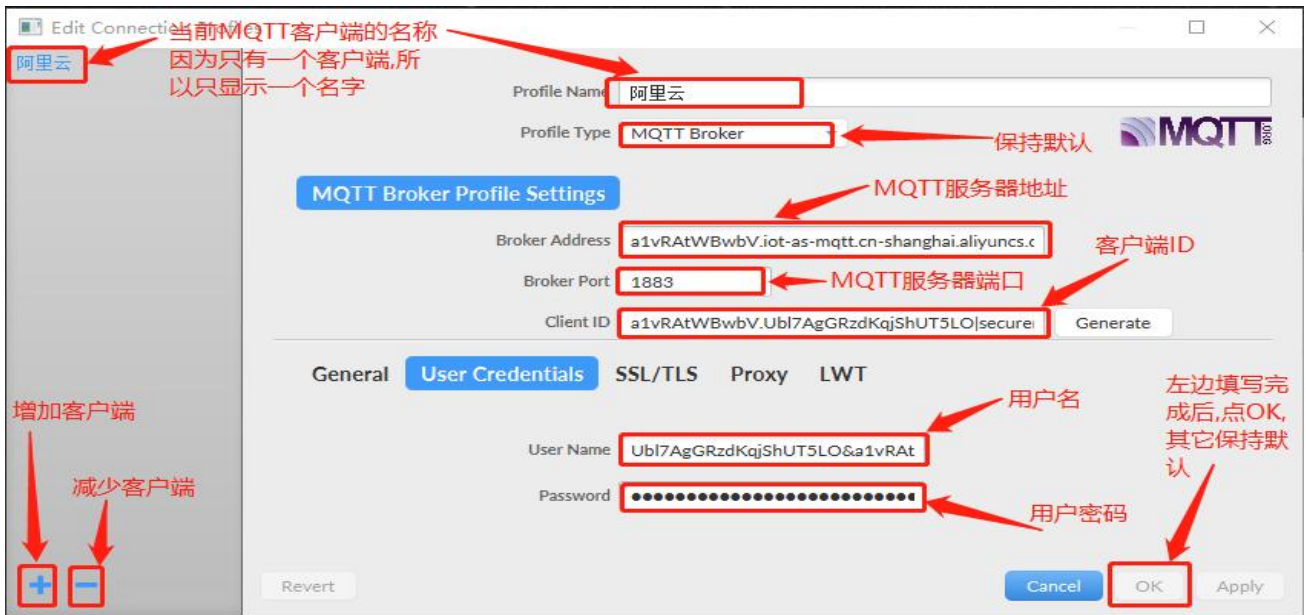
Edit Connectio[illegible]

当前MQTT客户端的名称 因为只有一个客户端,所以只显示一个名字

阿里云

Profile Name 阿里云

Profile Type MQTT Broker

保持默认

MQTT

MQTT Broker Profile Settings

MQTT服务器地址

Broker Address a1vRAtWBwbV.iot-as-mqtt.cn-shanghai.aliyuncs.c

客户端ID

Broker Port 1883

MQTT服务器端口

Client ID a1vRAtWBwbV.Ubl7AgGRzdKqjShUT5LO|secure

Generate

General User Credentials SSL/TLS Proxy LWT

增加客户端

用户名

左边填写完成后,点OK,其它保持默认

User Name Ubl7AgGRzdKqjShUT5LO&a1vRAt

减少客户端

Password ●●●●●●●●●●●●●●●●●●●●●●●●●●●

用户密码

+ −

Revert

Cancel OK Apply